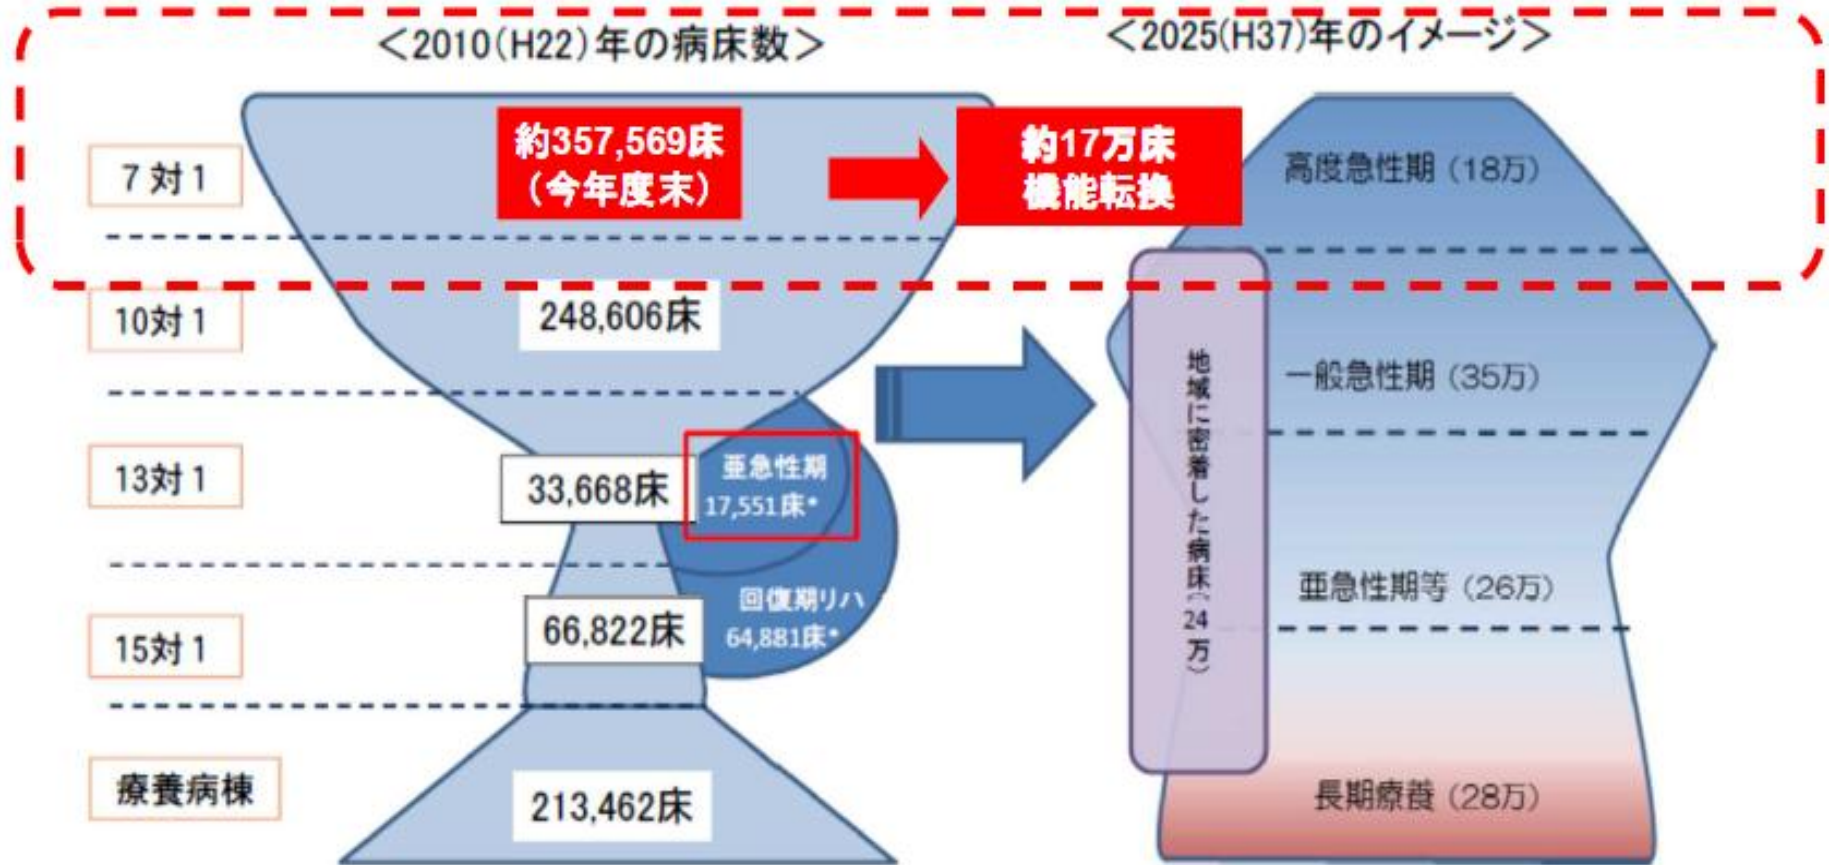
＜2010(H22)年の病床数＞

＜2025(H37)年のイメージ＞

7対1

約357,569床
（今年度末）

約17万床
機能転換

高度急性期（18万）

10対1

248,606床

地域に密着した病床（24万）

一般急性期（35万）

13対1

33,668床

亜急性期
17,551床*

亜急性期等（26万）

15対1

66,822床

回復期リハ
64,881床*

療養病棟

213,462床

長期療養（28万）